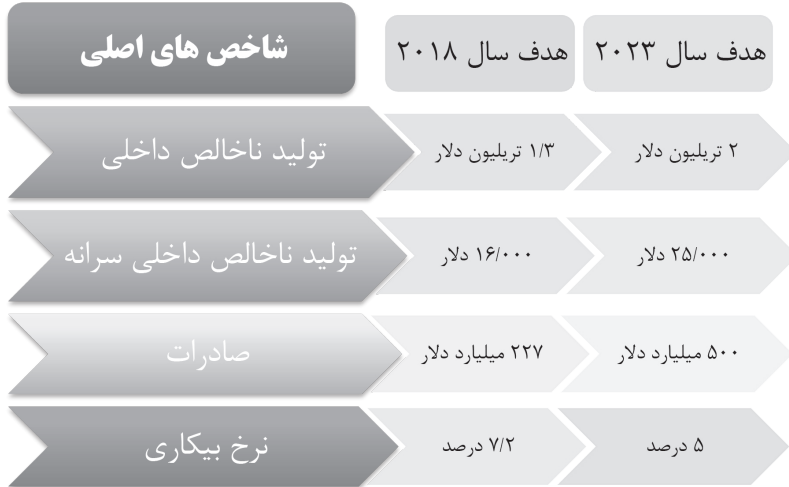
| شاخص های اصلی | هدف سال ۲۰۱۸ | هدف سال ۲۰۲۳ |
|---|---|---|
| تولید ناخالص داخلی | ۱/۳ تریلیون دلار | ۲ تریلیون دلار |
| تولید ناخالص داخلی سرانه | ۱۶/۰۰۰ دلار | ۲۵/۰۰۰ دلار |
| صادرات | ۲۲۷ میلیارد دلار | ۵۰۰ میلیارد دلار |
| نرخ بیکاری | ۷/۲ درصد | ۵ درصد |